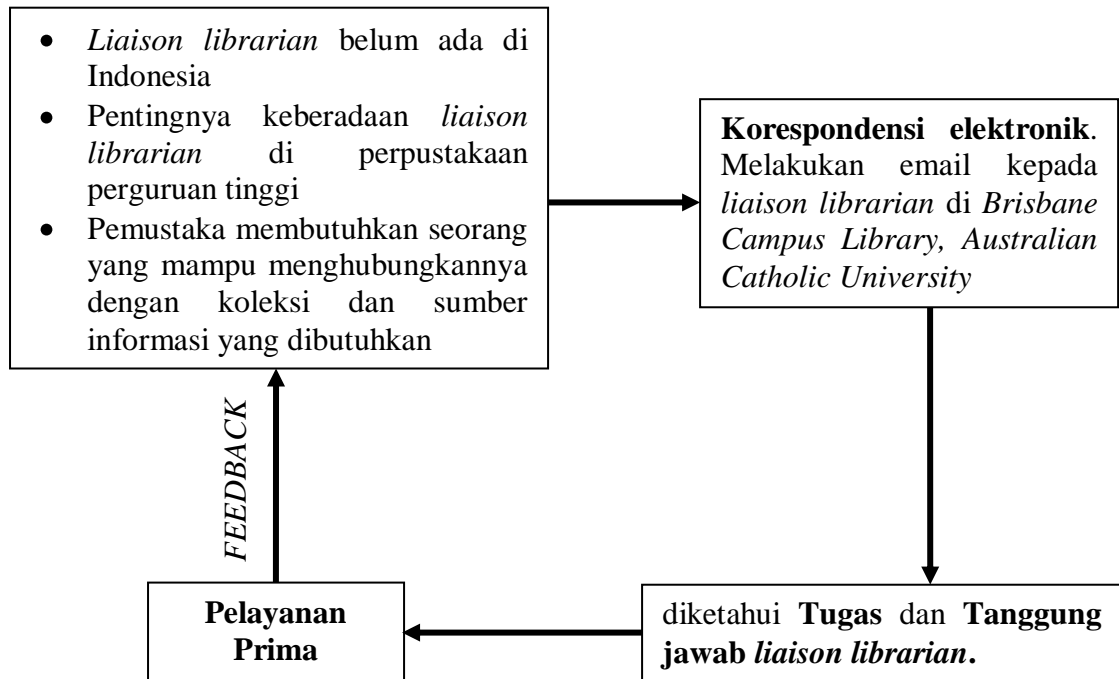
- Liaison librarian belum ada di Indonesia
- Pentingnya keberadaan liaison librarian di perpustakaan perguruan tinggi
- Pemustaka membutuhkan seorang yang mampu menghubungkannya dengan koleksi dan sumber informasi yang dibutuhkan

Korespondensi elektronik. Melakukan email kepada liaison librarian di Brisbane Campus Library, Australian Catholic University

FEEDBACK

Pelayanan Prima

diketahui Tugas dan Tanggung jawab liaison librarian.